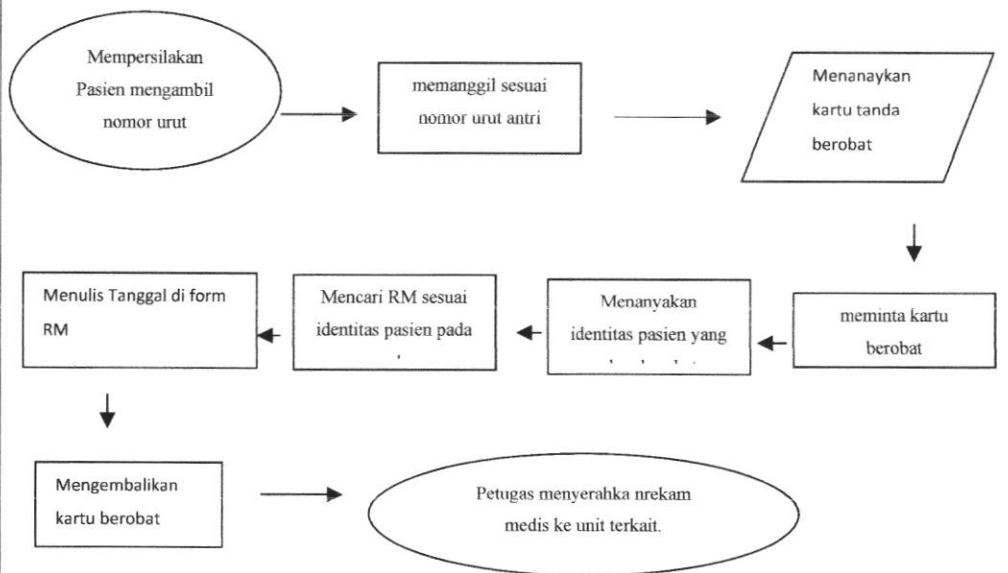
Mempersilakan Pasien mengambil nomor urut

memanggil sesuai nomor urut antri

Menanaykan kartu tanda berobat

meminta kartu berobat

Menanyakan identitas pasien yang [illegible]

Mencari RM sesuai identitas pasien pada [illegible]

Menulis Tanggal di form RM

Mengembalikan kartu berobat

Petugas menyerahka nrekam medis ke unit terkait.